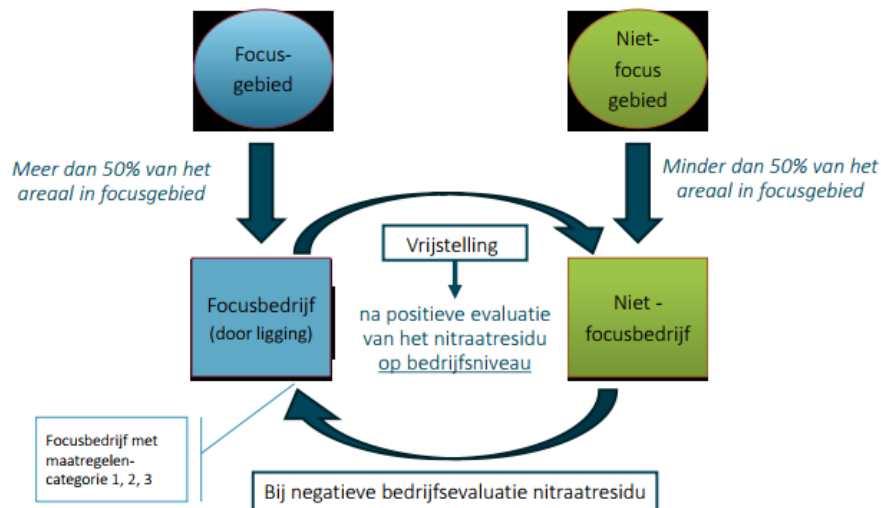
Focus-gebied

Niet-focus gebied

Meer dan 50% van het areaal in focusgebied

Minder dan 50% van het areaal in focusgebied

Vrijstelling

na positieve evaluatie van het nitraatresidu op bedrijfsniveau

Focusbedrijf (door ligging)

Niet - focusbedrijf

Focusbedrijf met maatregelen-categorie 1, 2, 3

Bij negatieve bedrijfsevaluatie nitraatresidu